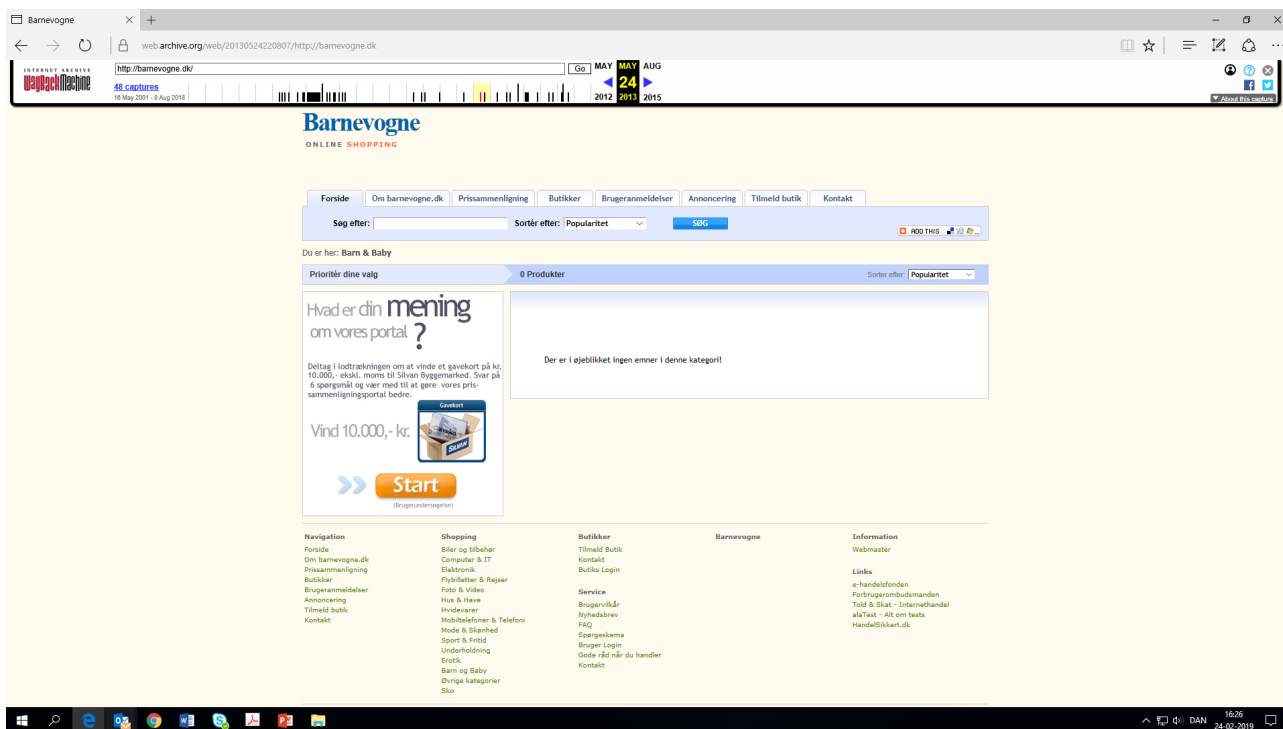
Barnevogne

web.archive.org/web/20130524220807/http://barnevogne.dk

INTERNET ARCHIVE
WayBackMachine
http://barnevogne.dk/
Go
MAY MAY AUG
24
2012 2013 2015
48 captures
16 May 2001 - 8 Aug 2018
About this capture

Barnevogne
ONLINE SHOPPING

Forside | Om barnevogne.dk | Prissammenligning | Butikker | Brugeranmeldelser | Annoncering | Tilmeld butik | Kontakt

Søg efter: Sortér efter: Popularitet SØG
ADD THIS

Du er her: Barn & Baby

Prioritér dine valg
0 Produkter
Sorter efter: Popularitet

Hvad er din mening om vores portal ?

Deltag i lodtrækningen om at vinde et gavekort på kr. 10.000,- ekskl. moms til Silvan Byggemarked. Svar på 6 spørgsmål og vær med til at gøre vores prissammenligningsportal bedre.

Gavekort
Vind 10.000,- kr.
Start
(Brugerundersøgelse)

Der er i øjeblikket ingen emner i denne kategori!

Navigation
Forside
Om barnevogne.dk
Prissammenligning
Butikker
Brugeranmeldelser
Annoncering
Tilmeld butik
Kontakt

Shopping
Biler og tilbehør
Computer & IT
Elektronik
Flybilletter & Rejser
Foto & Video
Hus & Have
Hvidevarer
Mobiltelefoner & Telefoni
Mode & Skønhed
Sport & Fritid
Underholdning
Erotik
Barn og Baby
Øvrige kategorier
Sko

Butikker
Tilmeld Butik
Kontakt
Butiks Login

Service
Brugervilkår
Nyhedsbrev
FAQ
Spørgeskema
Bruger Login
Gode råd når du handler
Kontakt

Barnevogne

Information
Webmaster

Links
e-handelsfonden
Forbrugerombudsmanden
Told & Skat - Internethandel
alaTest - Alt om tests
HandelSikkert.dk

DAN 16:26 24-02-2019